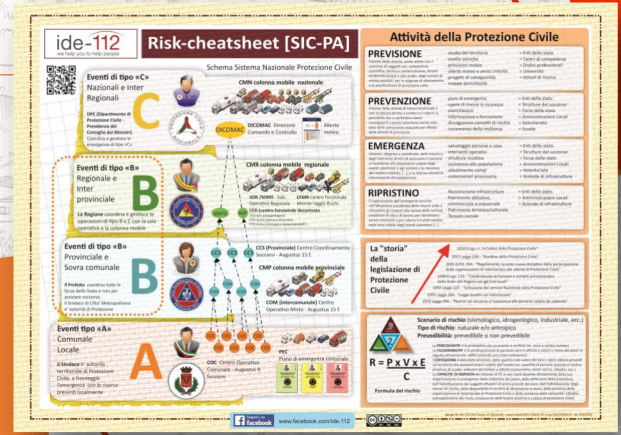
ide-112
we help you to help people

Risk-cheatsheet [SIC-PA]

Schema Sistema Nazionale Protezione Civile

Eventi di tipo «C»
Nazionali e Inter Regionali

DPC (Dipartimento di Protezione Civile - Presidenza del Consiglio dei Ministri). Coordina e gestisce le emergenze di tipo «C»

CMN colonna mobile nazionale

DICOMAC
DICOMAC Direzione Comando e Controllo

Allerte meteo

C

Eventi di tipo «B»
Regionale e Inter provinciale

La Regione coordina e gestisce le operazioni di tipo B e C con la sala operativa e la colonna mobile

CMR colonna mobile regionale

SOR /SORIS - Sala Operativa Regionale
CFMR Centro Funzionale Monitoraggio Rischi
CFD (centro funzionale decentrato)

B

Eventi di tipo «B»
Provinciale e Sovra comunale

Il Prefetto coordina tutte le forze dello Stato e non per prestare soccorso.
Il Sindaco di Città Metropolitana è autorità di Protezione

CCS (Provinciale) Centro Coordinamento Soccorsi - Augustus 15 f.

CMP colonna mobile provinciale

COM (intercomunale) Centro Operativo Misto - Augustus 15 f.

B

Eventi di tipo «A»
Comunale Locale

Il Sindaco è autorità territoriale di Protezione Civile, e fronteggia l'emergenza con le risorse presenti localmente

COC Centro Operativo Comunale - Augustus 9 funzioni

PEC Piano di emergenza comunale

A

Attività della Protezione Civile

PREVISIONE
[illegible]

PREVENZIONE
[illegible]

EMERGENZA
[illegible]

RIPRISTINO
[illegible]

La "storia" della legislazione di Protezione Civile

2018 D.Lgs. n. 1 «Codice della Protezione Civile»
2012 Legge 100 - "Riordino della Protezione Civile"
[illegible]

Scenario di rischio (sismologico, idrogeologico, industriale, ecc.)
Tipo di rischio: naturale e/o antropico
Prevedibilità: prevedibile o non prevedibile

R = P x V x E
C

Formula del rischio

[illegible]

Segui su facebook
www.facebook.com/ide.112